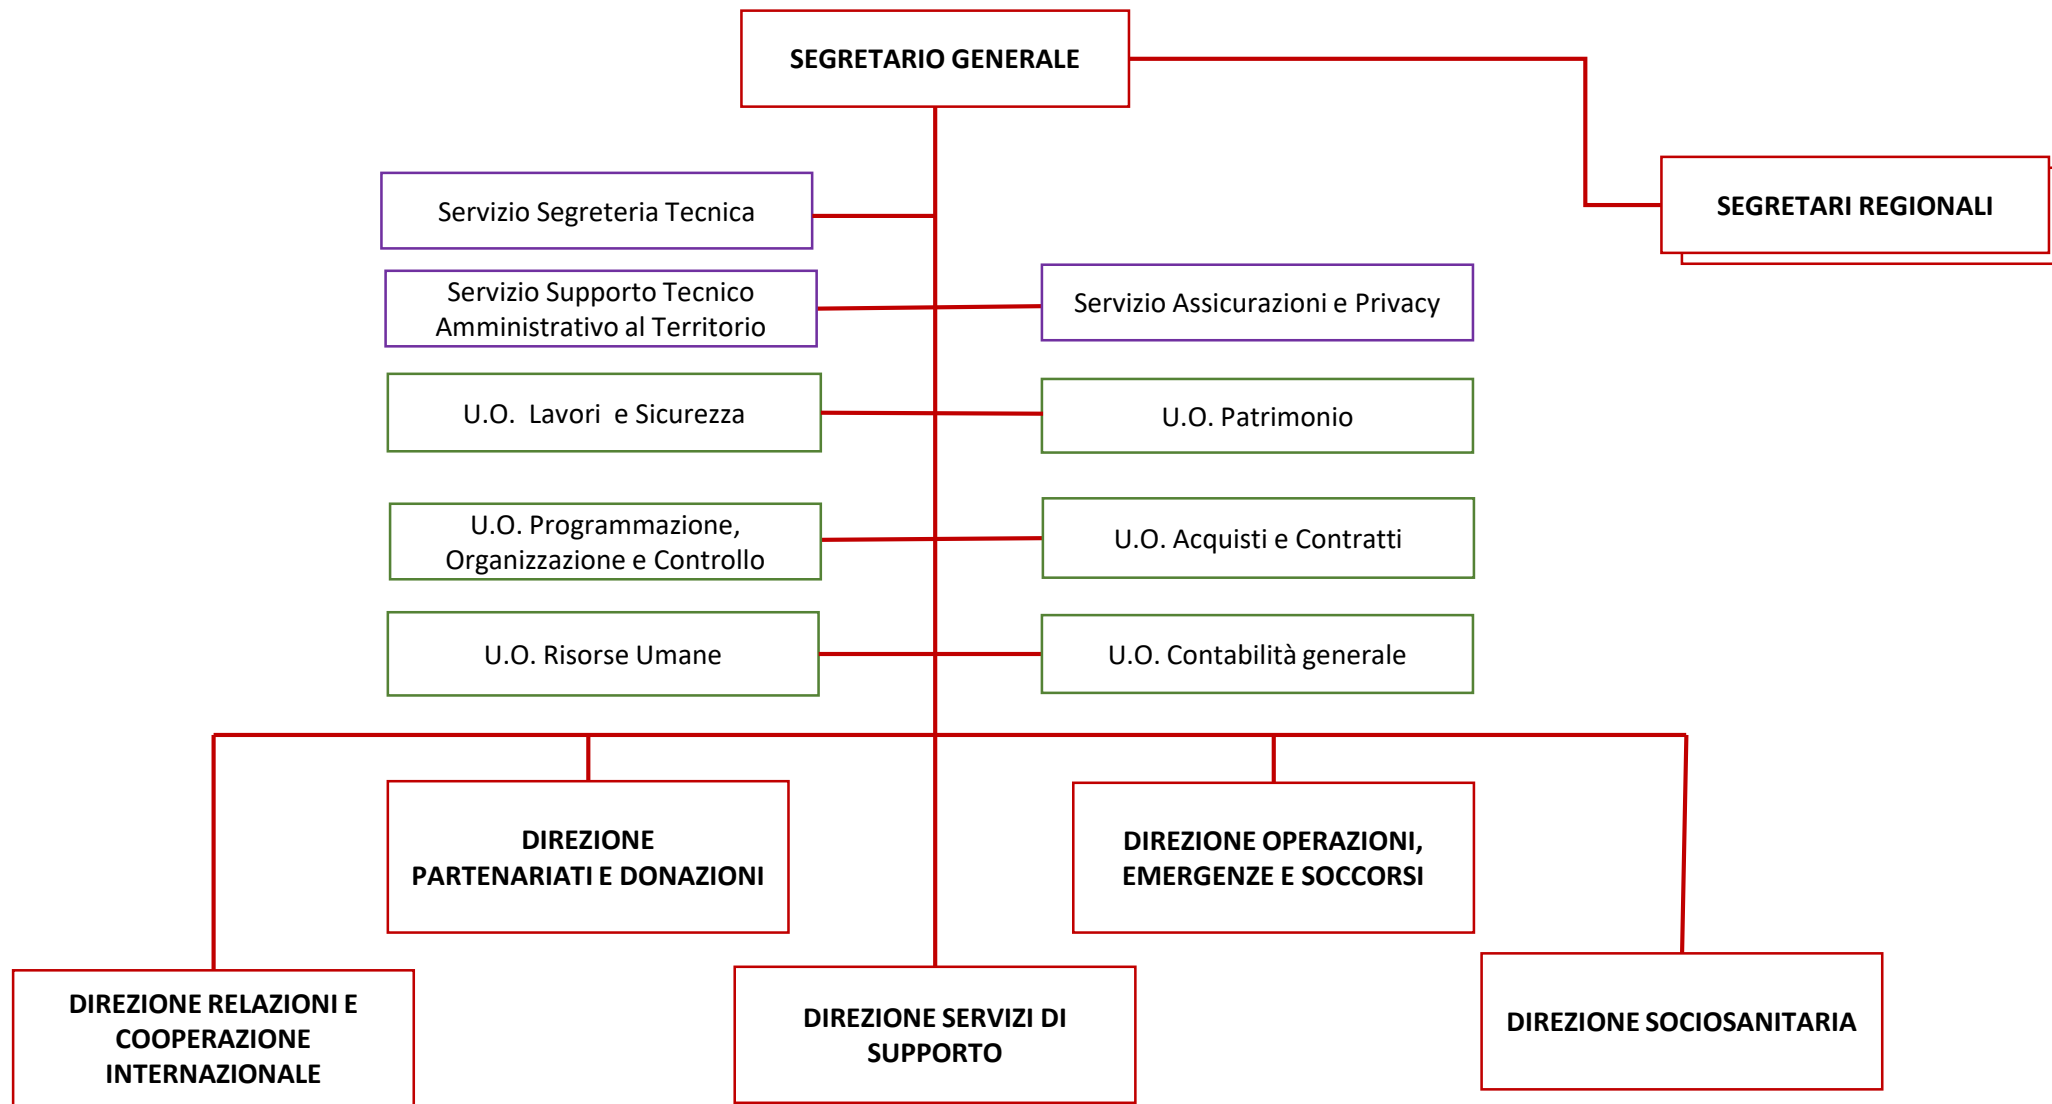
SEGRETARIO GENERALE

SEGRETARI REGIONALI

Servizio Segreteria Tecnica

Servizio Supporto Tecnico Amministrativo al Territorio

Servizio Assicurazioni e Privacy

U.O. Lavori e Sicurezza

U.O. Patrimonio

U.O. Programmazione, Organizzazione e Controllo

U.O. Acquisti e Contratti

U.O. Risorse Umane

U.O. Contabilità generale

DIREZIONE PARTENARIATI E DONAZIONI

DIREZIONE OPERAZIONI, EMERGENZE E SOCCORSI

DIREZIONE RELAZIONI E COOPERAZIONE INTERNAZIONALE

DIREZIONE SERVIZI DI SUPPORTO

DIREZIONE SOCIOSANITARIA